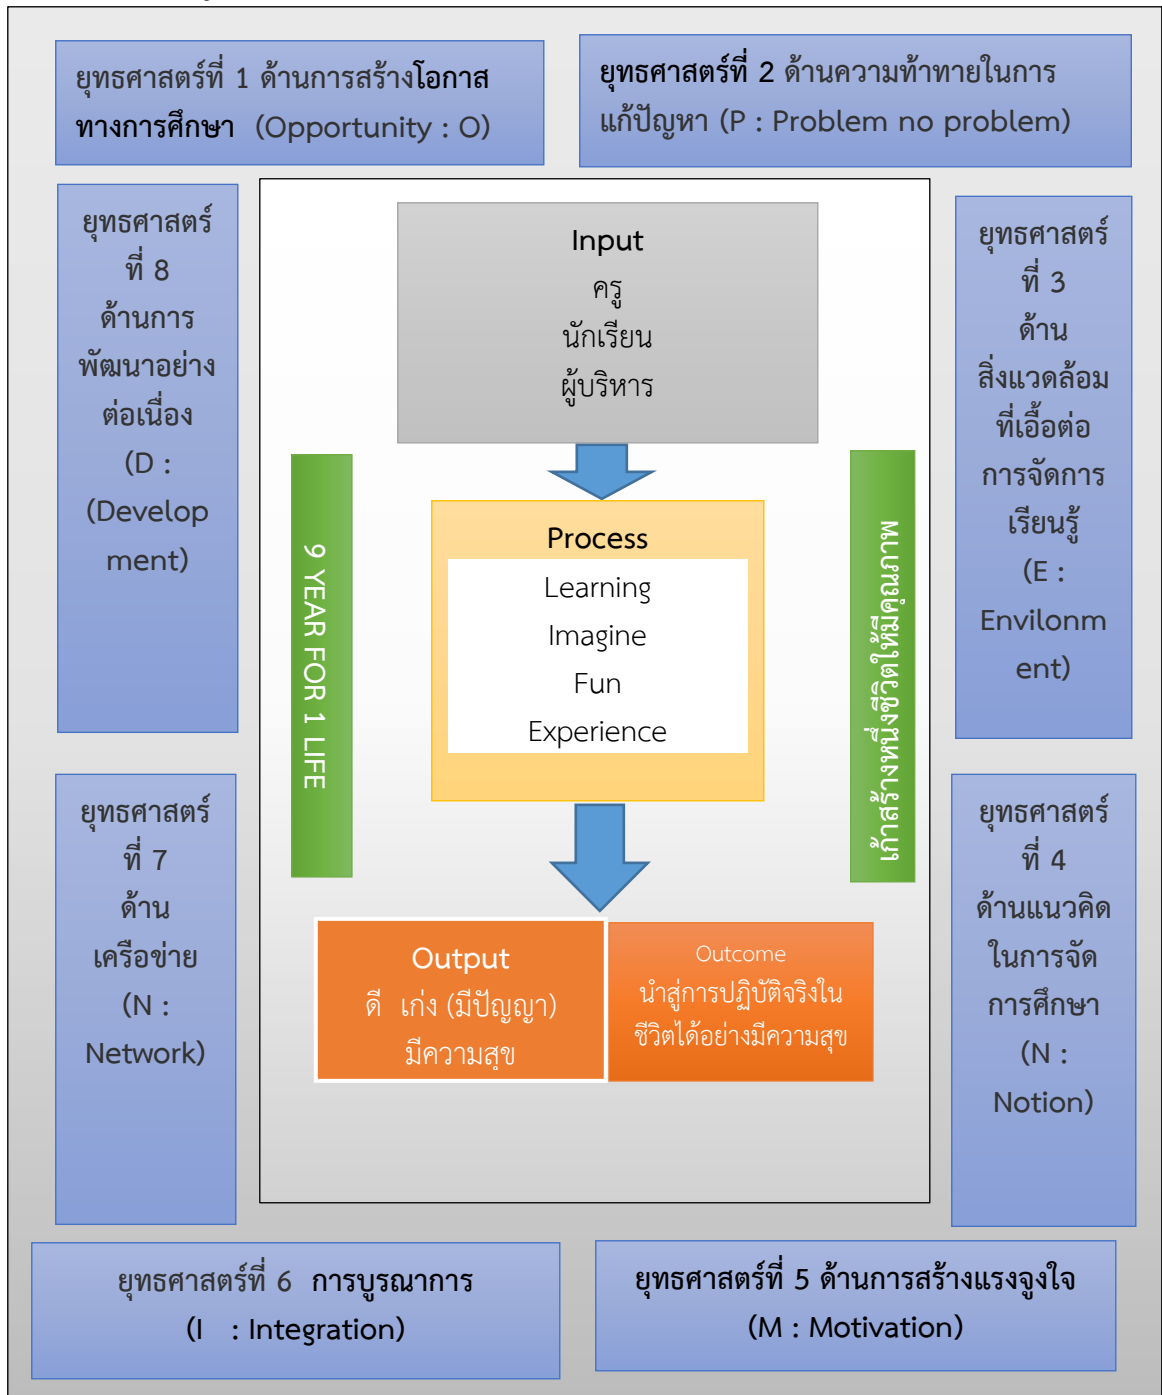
ยุทธศาสตร์ที่ 1 ด้านการสร้างโอกาสทางการศึกษา (Opportunity : O)

ยุทธศาสตร์ที่ 2 ด้านความท้าทายในการแก้ปัญหา (P : Problem no problem)

ยุทธศาสตร์ที่ 8 ด้านการพัฒนาอย่างต่อเนื่อง (D : (Development)

Input
ครู
นักเรียน
ผู้บริหาร

ยุทธศาสตร์ที่ 3 ด้านสิ่งแวดล้อมที่เอื้อต่อการจัดการเรียนรู้ (E : Envilonment)

9 YEAR FOR 1 LIFE

Process
Learning
Imagine
Fun
Experience

เก้าสร้างหนึ่งชีวิตให้มีคุณภาพ

ยุทธศาสตร์ที่ 7 ด้านเครือข่าย (N : Network)

Output
ดี เก่ง (มีปัญญา)
มีความสุข

Outcome
นำสู่การปฏิบัติจริงในชีวิตได้อย่างมีความสุข

ยุทธศาสตร์ที่ 4 ด้านแนวคิดในการจัดการศึกษา (N : Notion)

ยุทธศาสตร์ที่ 6 การบูรณาการ (I : Integration)

ยุทธศาสตร์ที่ 5 ด้านการสร้างแรงจูงใจ (M : Motivation)